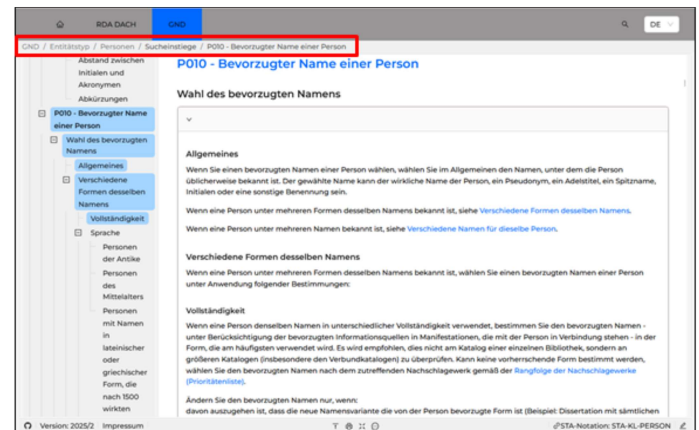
RDA DACH GND DE

GND / Entitätstyp / Personen / Sucheinstiege / P010 - Bevorzugter Name einer Person

Abstand zwischen Initialen und Akronymen
Abkürzungen
P010 - Bevorzugter Name einer Person
Wahl des bevorzugten Namens
Allgemeines
Verschiedene Formen desselben Namens
Vollständigkeit
Sprache
Personen der Antike
Personen des Mittelalters
Personen mit Namen in lateinischer oder griechischer Form, die nach 1500 wirkten

P010 - Bevorzugter Name einer Person

Wahl des bevorzugten Namens

Allgemeines

Wenn Sie einen bevorzugten Namen einer Person wählen, wählen Sie im Allgemeinen den Namen, unter dem die Person üblicherweise bekannt ist. Der gewählte Name kann der wirkliche Name der Person, ein Pseudonym, ein Adelstitel, ein Spitzname, Initialen oder eine sonstige Benennung sein.

Wenn eine Person unter mehreren Formen desselben Namens bekannt ist, siehe Verschiedene Formen desselben Namens.

Wenn eine Person unter mehreren Namen bekannt ist, siehe Verschiedene Namen für dieselbe Person.

Verschiedene Formen desselben Namens

Wenn eine Person unter mehreren Formen desselben Namens bekannt ist, wählen Sie einen bevorzugten Namen einer Person unter Anwendung folgender Bestimmungen:

Vollständigkeit

Wenn eine Person denselben Namen in unterschiedlicher Vollständigkeit verwendet, bestimmen Sie den bevorzugten Namen - unter Berücksichtigung der bevorzugten Informationsquellen in Manifestationen, die mit der Person in Verbindung stehen - in der Form, die am häufigsten verwendet wird. Es wird empfohlen, dies nicht am Katalog einer einzelnen Bibliothek, sondern an größeren Katalogen (insbesondere den Verbundkatalogen) zu überprüfen. Kann keine vorherrschende Form bestimmt werden, wählen Sie den bevorzugten Namen nach dem zutreffenden Nachschlagewerk gemäß der Rangfolge der Nachschlagewerke (Prioritätenliste).

Ändern Sie den bevorzugten Namen nur, wenn:
davon auszugehen ist, dass die neue Namensvariante die von der Person bevorzugte Form ist (Beispiel: Dissertation mit sämtlichen

Version: 2025/2 Impressum
STA-Notation: STA-KL-PERSON